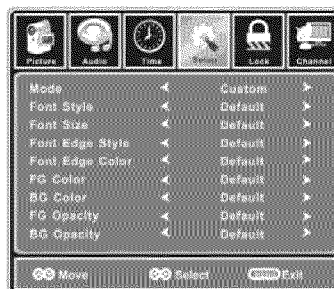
Picture Audio Time Setup Lock Channel

| | | | |
|---|---|---|---|
| Mode | ◄ | Custom | ► |
| Font Style | ◄ | Default | ► |
| Font Size | ◄ | Default | ► |
| Font Edge Style | ◄ | Default | ► |
| Font Edge Color | ◄ | Default | ► |
| FG Color | ◄ | Default | ► |
| BG Color | ◄ | Default | ► |
| FG Opacity | ◄ | Default | ► |
| BG Opacity | ◄ | Default | ► |

Move Select Exit